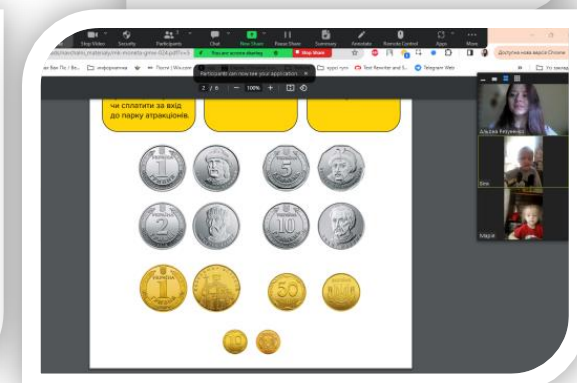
Stop Video
Security
Participants
Chat
New Share
Pause Share
Summary
Annotate
Remote Control
Apps
More
You are screen sharing
Stop Share
Доступна нова версія Chrome
інформатика
Пошта | Wiscom
Text Rewriter and S...
Telegram Web
Усі закладки
Participants can now see your application
2 / 6
100%
чи сплатити за вхід до парку атракціонів.
1
5
2
10
1
50
10
Альона Якушенко
Ела
Марія